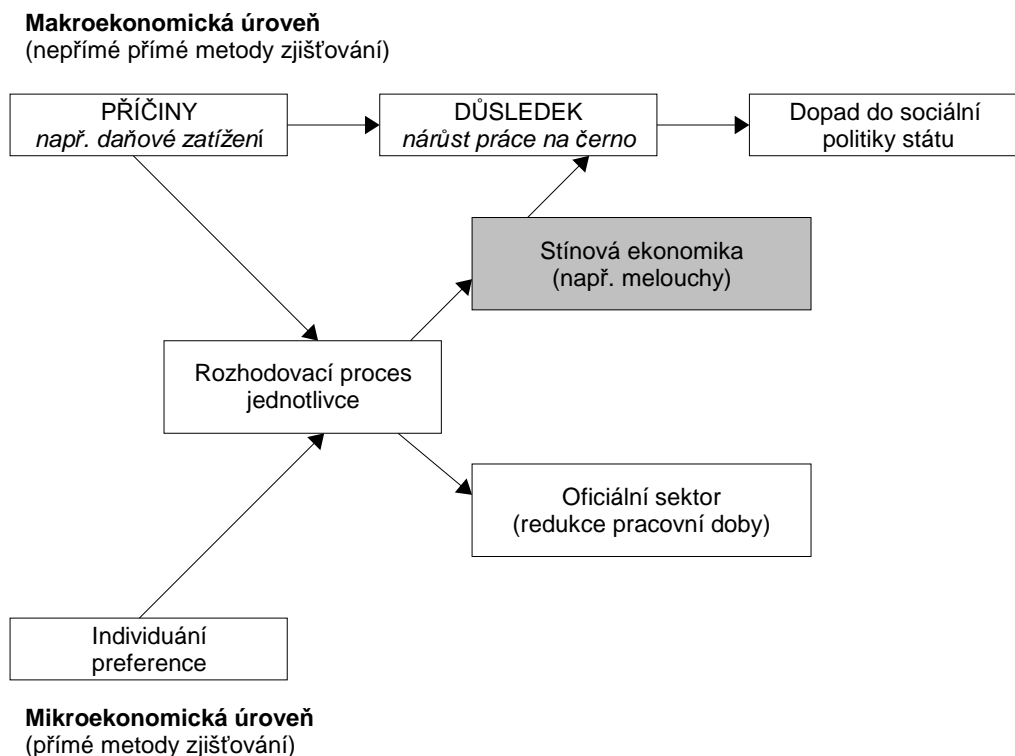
**Makroekonomická úroveň**
(nepřímé přímé metody zjišťování)

PŘÍČINY
*např. daňové zatížení*

DŮSLEDEK
*nárůst práce na černo*

Dopad do sociální politiky státu

Stínová ekonomika
(např. melouchy)

Rozhodovací proces jednotlivce

Oficiální sektor
(redukce pracovní doby)

Individuání preference

**Mikroekonomická úroveň**
(přímé metody zjišťování)